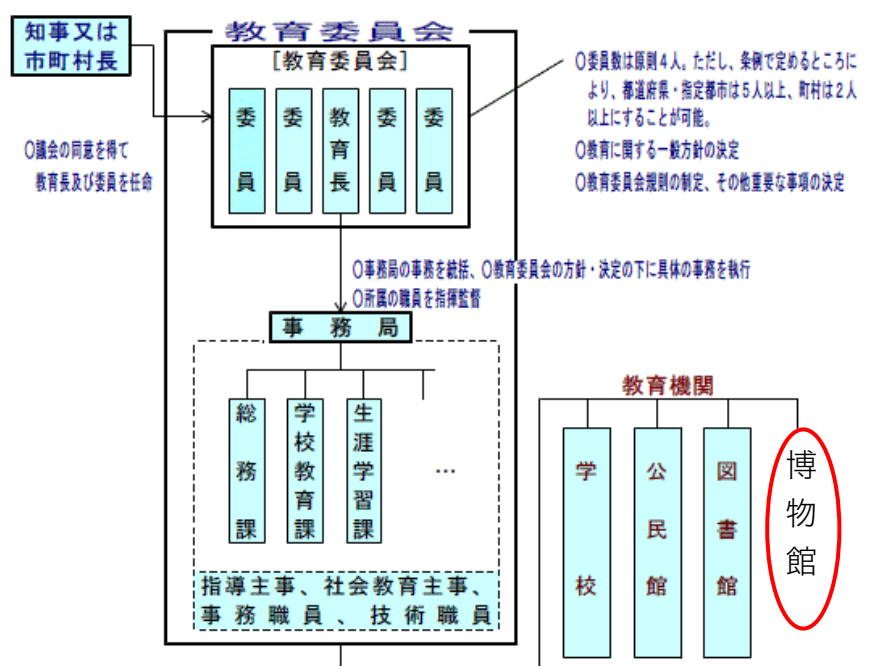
知事又は市町村長

教育委員会

[教育委員会]

委員

委員

教育長

委員

委員

○委員数は原則４人。ただし、条例で定めるところにより、都道府県・指定都市は５人以上、町村は２人以上にすることが可能。
○教育に関する一般方針の決定
○教育委員会規則の制定、その他重要な事項の決定

○議会の同意を得て教育長及び委員を任命

○事務局の事務を統括、○教育委員会の方針・決定の下に具体の事務を執行
○所属の職員を指揮監督

事務局

総務課

学校教育課

生涯学習課

…

指導主事、社会教育主事、事務職員、技術職員

教育機関

学校

公民館

図書館

博物館